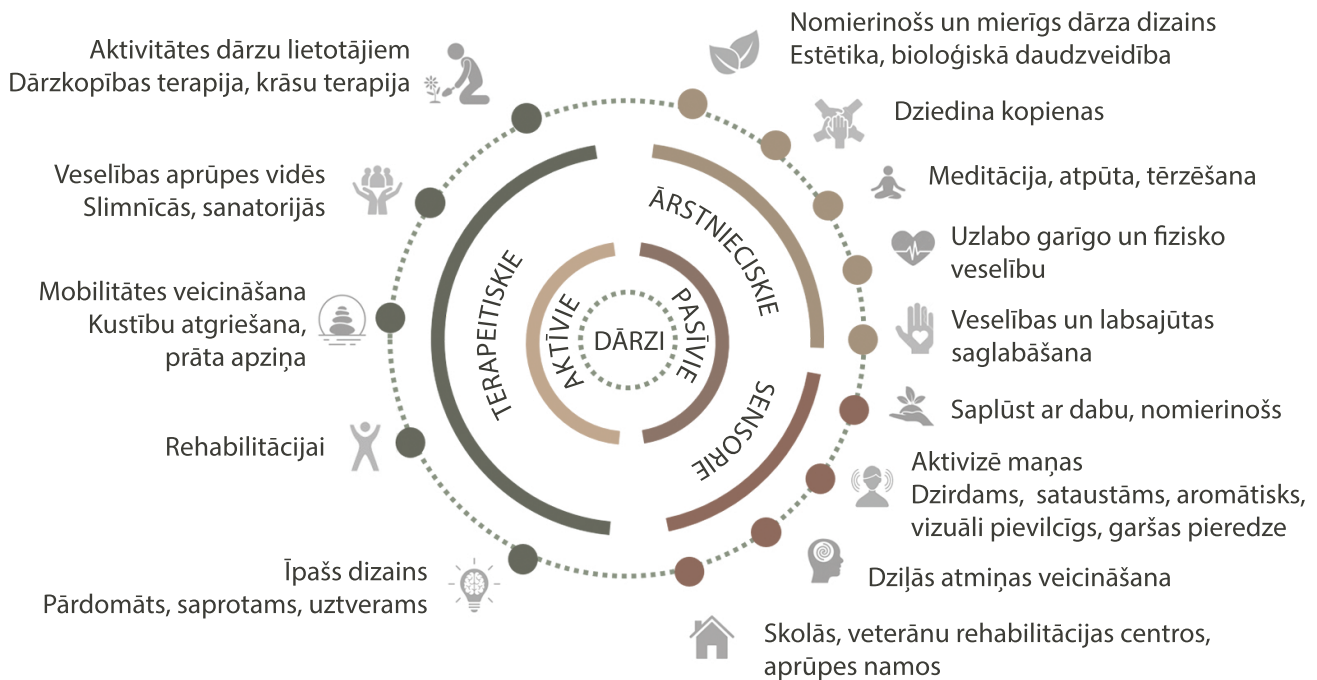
Aktivitātes dārzu lietotājiem
Dārzkopības terapija, krāsu terapija

Veselības aprūpes vidēs
Slimnīcās, sanatorijās

Mobilitātes veicināšana
Kustību atgriešana, prāta apziņa

Rehabilitācijai

Īpašs dizains
Pārdomāts, saprotams, uztverams

Nomierinošs un mierīgs dārza dizains
Estētika, bioloģiskā daudzveidība

Dziedina kopienas

Meditācija, atpūta, tērzēšana

Uzlabo garīgo un fizisko veselību

Veselības un labsajūtas saglabāšana

Saplūst ar dabu, nomierinošs

Aktivizē maņas
Dzirdams, sataustāms, aromātisks, vizuāli pievilcīgs, garšas pieredze

Dziļās atmiņas veicināšana

Skolās, veterānu rehabilitācijas centros, aprūpes namos

TERAPEITISKIE
ĀRSTNIECISKIE
SENSORIE
AKTĪVIE
PASĪVIE
DĀRZI